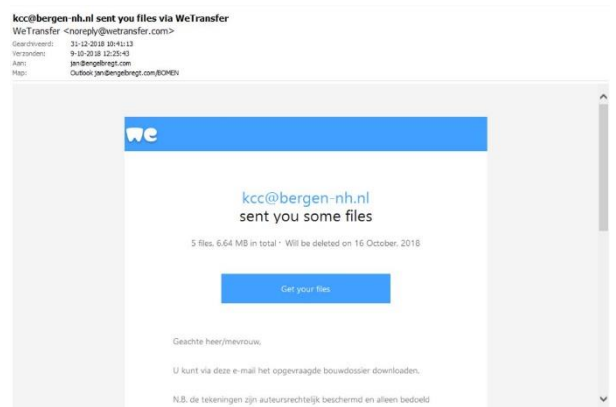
kcc@bergen-nh.nl sent you files via WeTransfer
WeTransfer <noreply@wetransfer.com>

Gearchiveerd: 31-12-2018 10:41:13
Verzonden: 9-10-2018 12:25:43
Aan: jan@engelbregt.com
Map: Outlook jan@engelbregt.com/BOMEN

we

kcc@bergen-nh.nl
sent you some files

5 files, 6.64 MB in total · Will be deleted on 16 October, 2018

Get your files

Geachte heer/mevrouw,

U kunt via deze e-mail het opgevraagde bouwdossier downloaden.

N.B. de tekeningen zijn auteursrechtelijk beschermd en alleen bedoeld